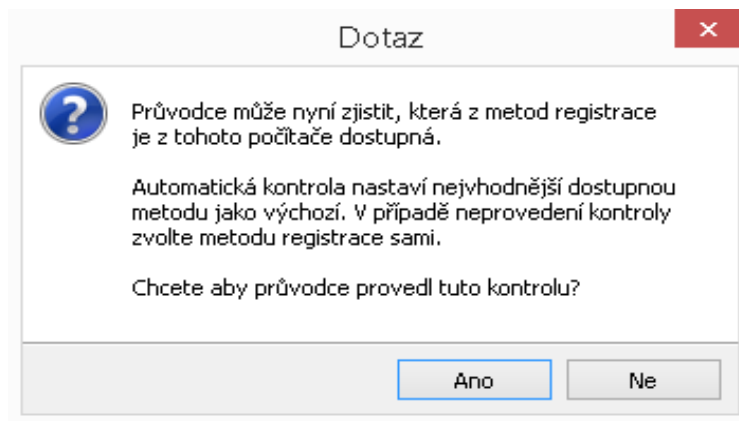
Dotaz

×

Průvodce může nyní zjistit, která z metod registrace je z tohoto počítače dostupná.

Automatická kontrola nastaví nejvhodnější dostupnou metodu jako výchozí. V případě neprovedení kontroly zvolte metodu registrace sami.

Chcete aby průvodce provedl tuto kontrolu?

Ano

Ne